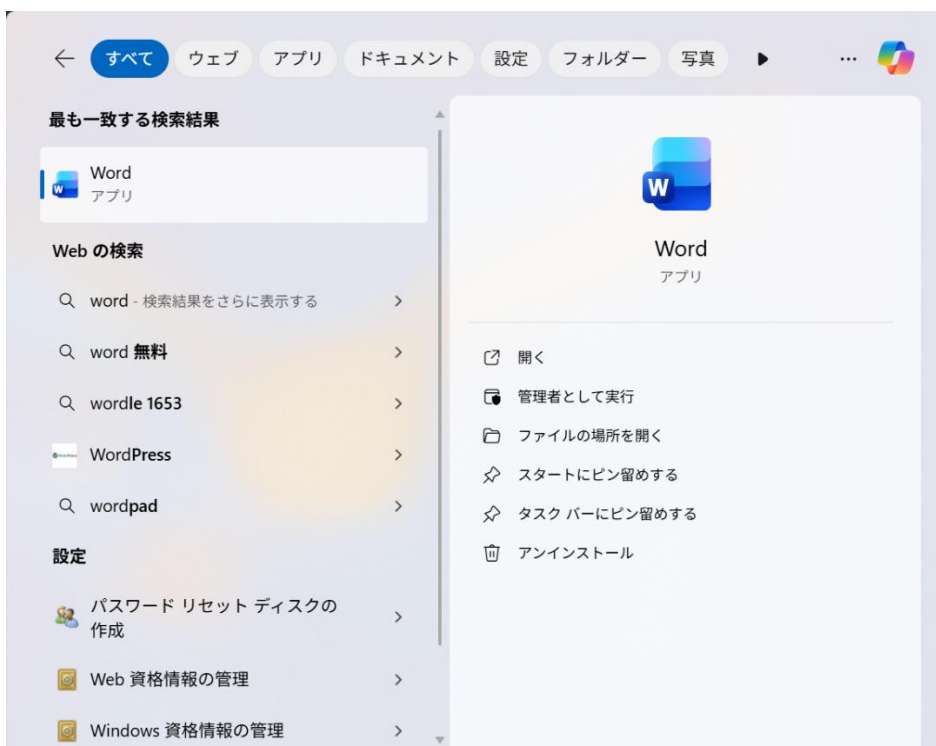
すべて ウェブ アプリ ドキュメント 設定 フォルダー 写真 ...

最も一致する検索結果

Word
アプリ

Web の検索

word - 検索結果をさらに表示する

word 無料

wordle 1653

WordPress

wordpad

設定

パスワード リセット ディスクの作成

Web 資格情報の管理

Windows 資格情報の管理

W

Word
アプリ

開く

管理者として実行

ファイルの場所を開く

スタートにピン留めする

タスク バーにピン留めする

アンインストール